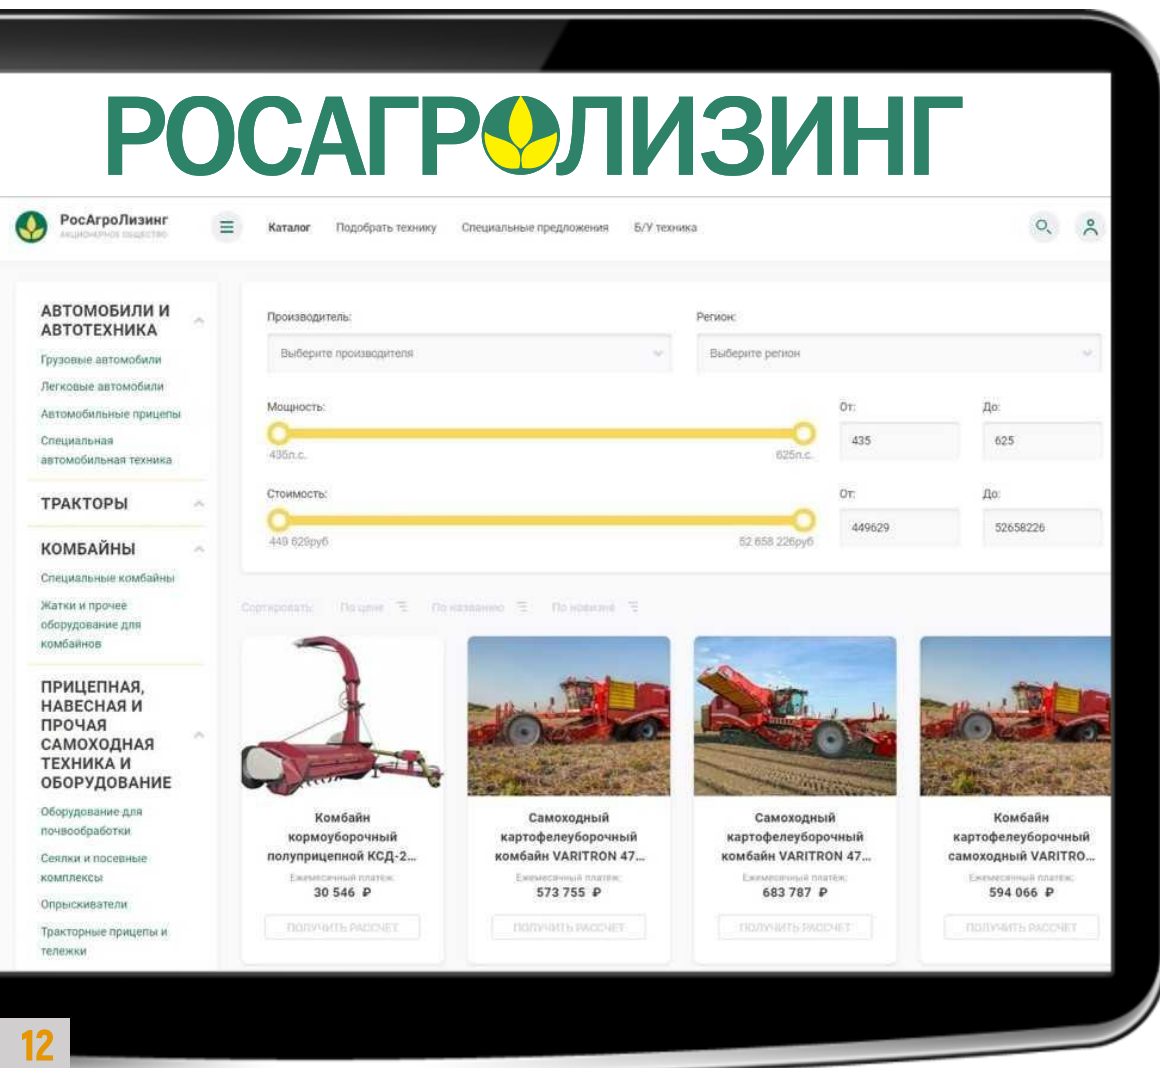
РОСАГРОЛИЗИНГ

РосАгроЛизинг
акционерное общество

Каталог Подобрать технику Специальные предложения Б/У техника

АВТОМОБИЛИ И АВТОТЕХНИКА
Грузовые автомобили
Легковые автомобили
Автомобильные прицепы
Специальная автомобильная техника

ТРАКТОРЫ

КОМБАЙНЫ
Специальные комбайны
Жатки и прочее оборудование для комбайнов

ПРИЦЕПНАЯ, НАВЕСНАЯ И ПРОЧАЯ САМОХОДНАЯ ТЕХНИКА И ОБОРУДОВАНИЕ
Оборудование для почвообработки
Сеялки и посевные комплексы
Опрыскиватели
Тракторные прицепы и тележки

Производитель:
Выберите производителя
Регион:
Выберите регион

Мощность:
435л.с.
625л.с.
От:
435
До:
625

Стоимость:
449 629руб
52 658 226руб
От:
449629
До:
52658226

Сортировать: По цене По названию По новизне

Комбайн кормоуборочный полуприцепной КСД-2...
Ежемесячный платеж:
30 546 ₽
ПОЛУЧИТЬ РАСЧЕТ

Самоходный картофелеуборочный комбайн VARITRON 47...
Ежемесячный платеж:
573 755 ₽
ПОЛУЧИТЬ РАСЧЕТ

Самоходный картофелеуборочный комбайн VARITRON 47...
Ежемесячный платеж:
683 787 ₽
ПОЛУЧИТЬ РАСЧЕТ

Комбайн картофелеуборочный самоходный VARITRO...
Ежемесячный платеж:
594 066 ₽
ПОЛУЧИТЬ РАСЧЕТ

12